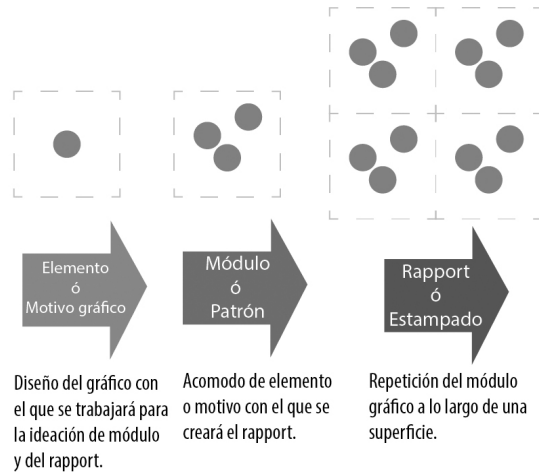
Elemento
ó
Motivo gráfico

Módulo
ó
Patrón

Rapport
ó
Estampado

Diseño del gráfico con el que se trabajará para la ideación de módulo y del rapport.

Acomodo de elemento o motivo con el que se creará el rapport.

Repetición del módulo gráfico a lo largo de una superficie.